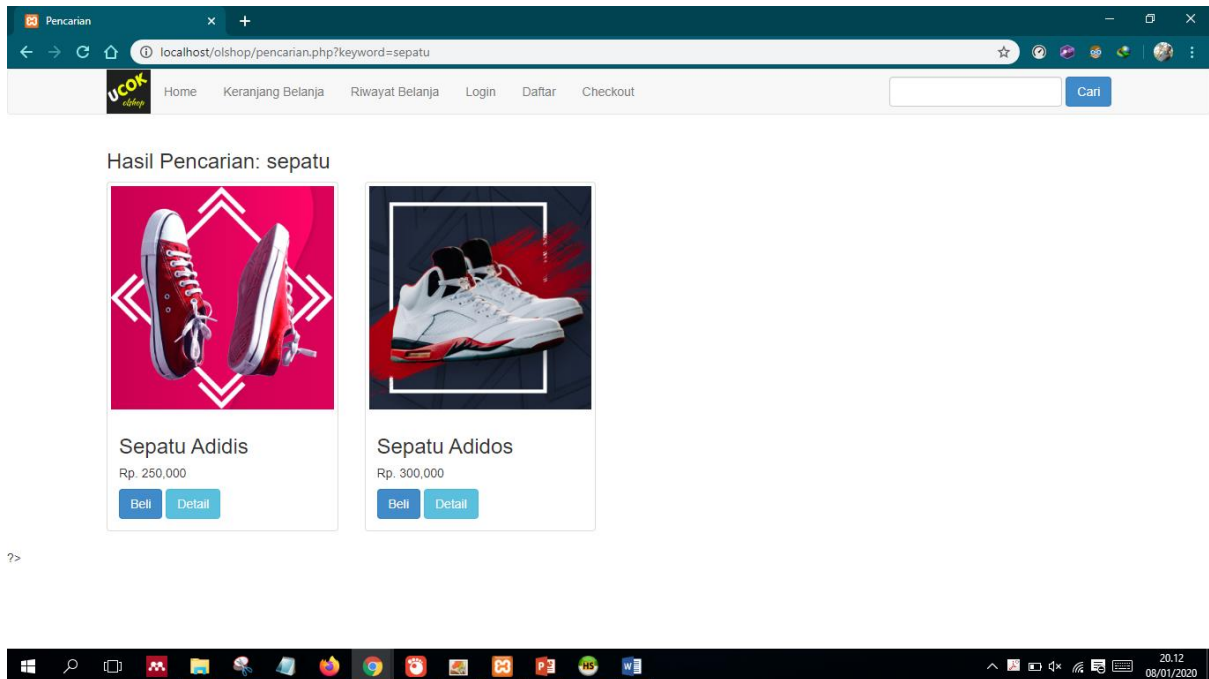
Pencarian

localhost/olshop/pencarian.php?keyword=sepatu

ucok olshop

Home Keranjang Belanja Riwayat Belanja Login Daftar Checkout

Cari

Hasil Pencarian: sepatu

Sepatu Adidis
Rp. 250,000
Beli Detail

Sepatu Adidos
Rp. 300,000
Beli Detail

?>

20.12
08/01/2020